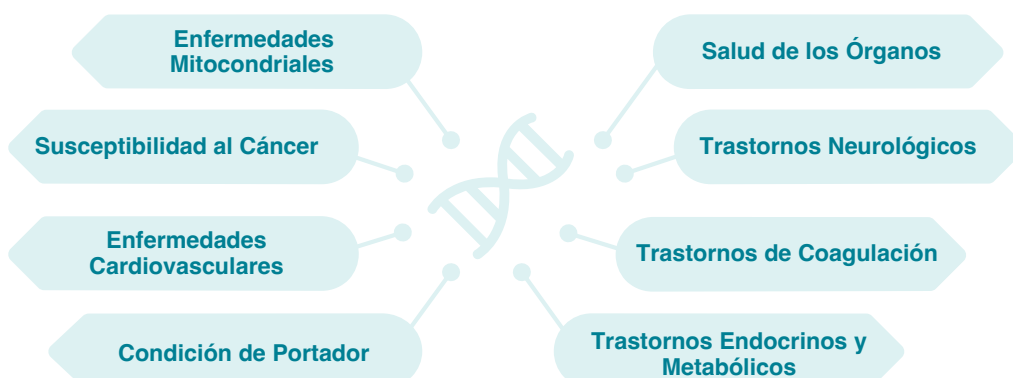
Enfermedades Mitocondriales

Susceptibilidad al Cáncer

Enfermedades Cardiovasculares

Condición de Portador

Salud de los Órganos

Trastornos Neurológicos

Trastornos de Coagulación

Trastornos Endocrinos y Metabólicos